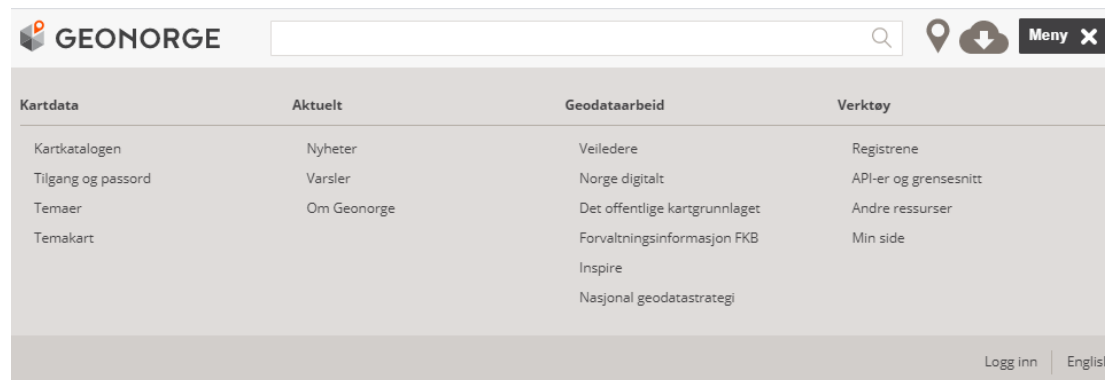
GEONORGE

Meny

Kartdata
Kartkatalogen
Tilgang og passord
Temaer
Temakart

Aktuelt
Nyheter
Varsler
Om Geonorge

Geodataarbeid
Veiledere
Norge digitalt
Det offentlige kartgrunnlaget
Forvaltningsinformasjon FKB
Inspire
Nasjonal geodatastrategi

Verktøy
Registrene
API-er og grensesnitt
Andre ressurser
Min side

Logg inn
Englis